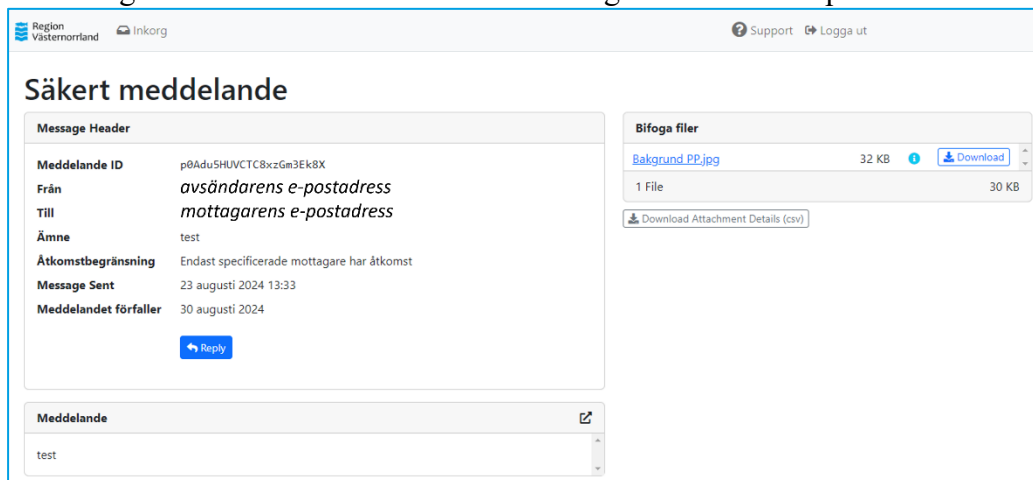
Region Västernorrland
Inkorg
Support
Logga ut

Säkert meddelande

Message Header

| | |
|---|---|
| Meddelande ID | p0Adu5HUVCTC8xzGm3Ek8X |
| Från | avsändarens e-postadress |
| Till | mottagarens e-postadress |
| Ämne | test |
| Åtkomstbegränsning | Endast specificerade mottagare har åtkomst |
| Message Sent | 23 augusti 2024 13:33 |
| Meddelandet förfaller | 30 augusti 2024 |

Reply

Meddelande

test

Bifoga filer

| | | |
|---|---|---|
| Bakgrund PP.jpg | 32 KB | Download |
| 1 File | | 30 KB |

Download Attachment Details (csv)